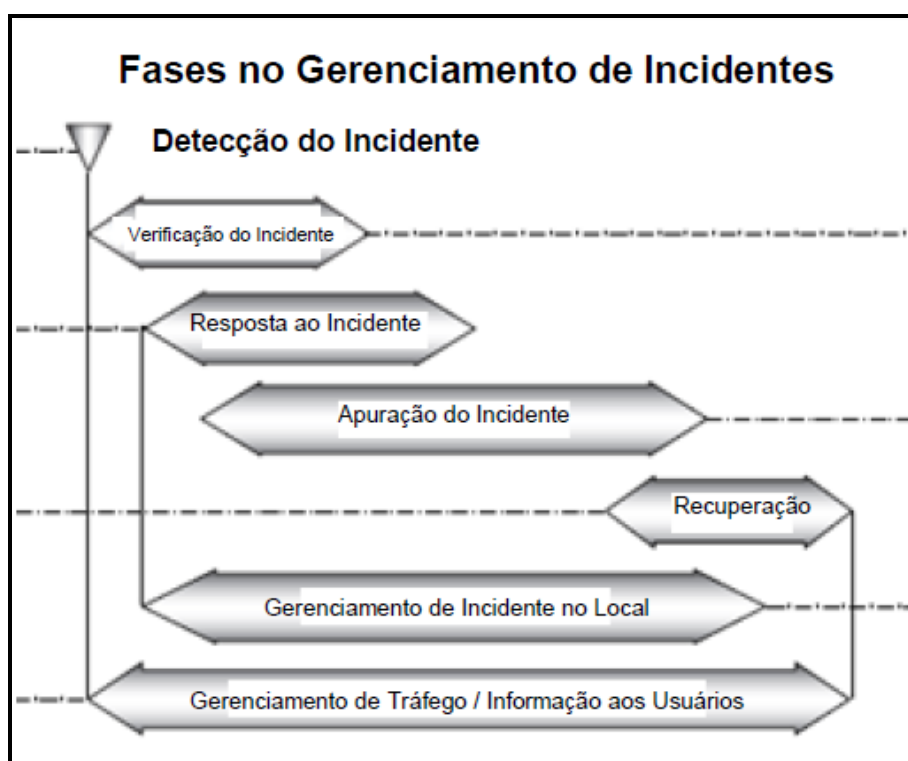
Fases no Gerenciamento de Incidentes

Detecção do Incidente

Verificação do Incidente

Resposta ao Incidente

Apuração do Incidente

Recuperação

Gerenciamento de Incidente no Local

Gerenciamento de Tráfego / Informação aos Usuários